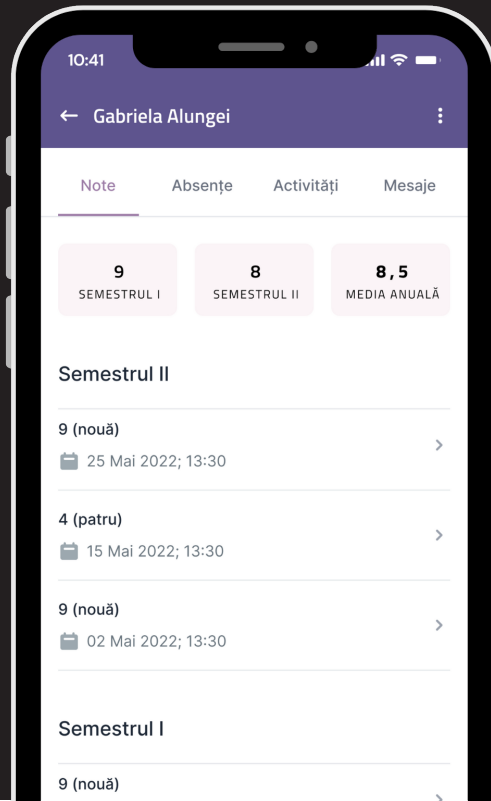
10:41

← Gabriela Alungei

Note Absențe Activități Mesaje

9
SEMESTRUL I

8
SEMESTRUL II

8,5
MEDIA ANUALĂ

Semestrul II

9 (nouă)
25 Mai 2022; 13:30

4 (patru)
15 Mai 2022; 13:30

9 (nouă)
02 Mai 2022; 13:30

Semestrul I

9 (nouă)